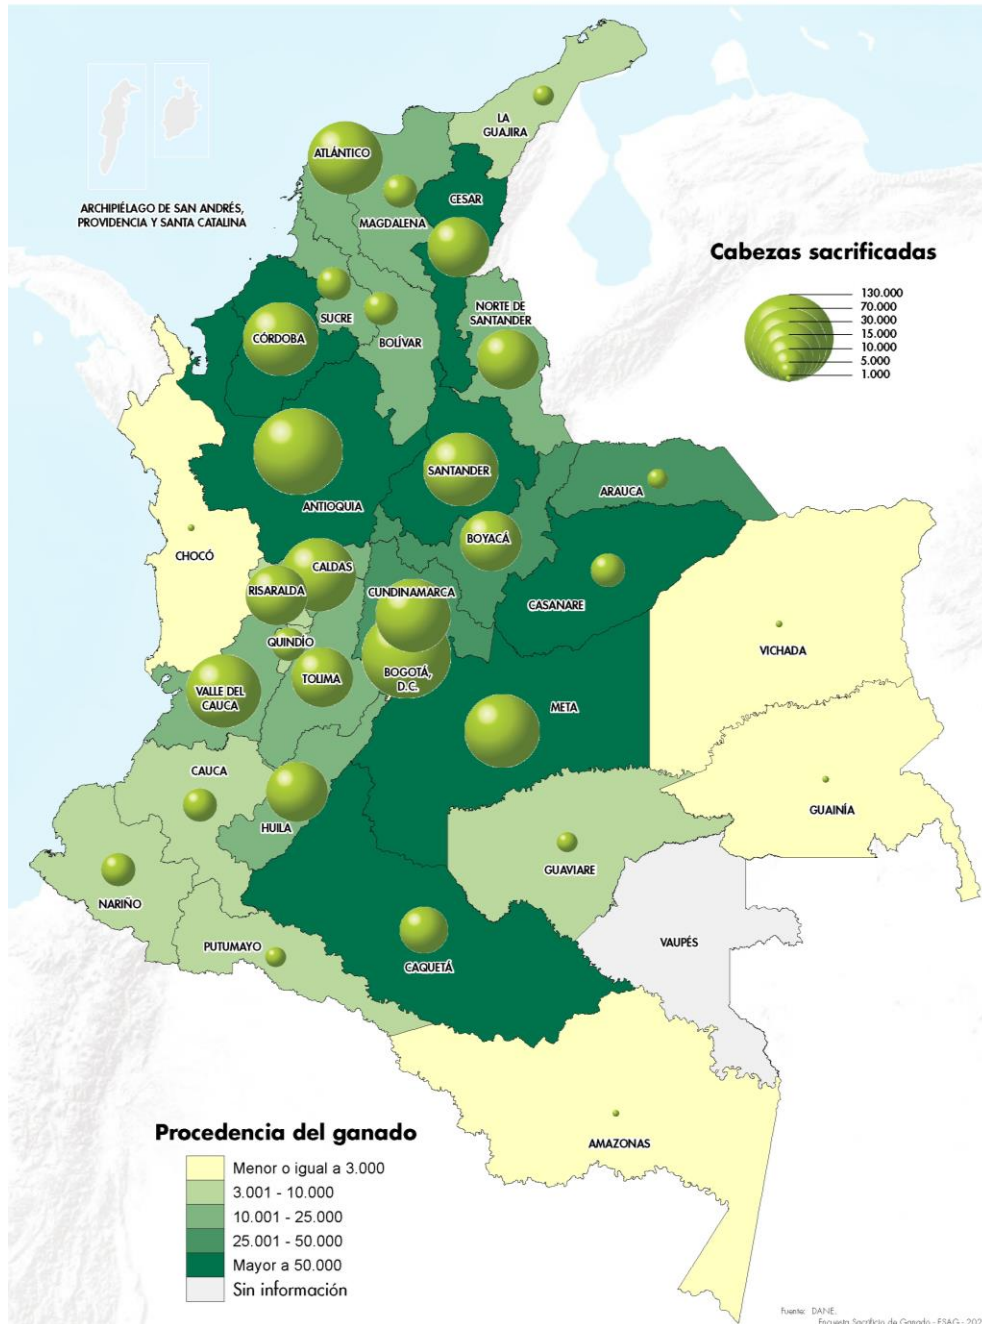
ARCHIPIÉLAGO DE SAN ANDRÉS, PROVIDENCIA Y SANTA CATALINA

LA GUAJIRA
ATLÁNTICO
CESAR
MAGDALENA
SUCRE
CÓRDOBA
BOLÍVAR
NORTE DE SANTANDER
SANTANDER
ANTIOQUIA
ARAUCA
BOYACÁ
CHOCÓ
CALDAS
RISARALDA
CUNDINAMARCA
CASANARE
QUINDÍO
TOLIMA
BOGOTÁ, D.C.
VALLE DEL CAUCA
VICHADA
META
CAUCA
HUILA
GUAINÍA
GUAVIARE
NARIÑO
VAUPÉS
PUTUMAYO
CAQUETÁ
AMAZONAS

Cabezas sacrificadas
130.000
70.000
30.000
15.000
10.000
5.000
1.000

Procedencia del ganado
Menor o igual a 3.000
3.001 - 10.000
10.001 - 25.000
25.001 - 50.000
Mayor a 50.000
Sin información

Fuente: DANE.
Encuesta Sacrificio de Ganado - ESAG - 202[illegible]